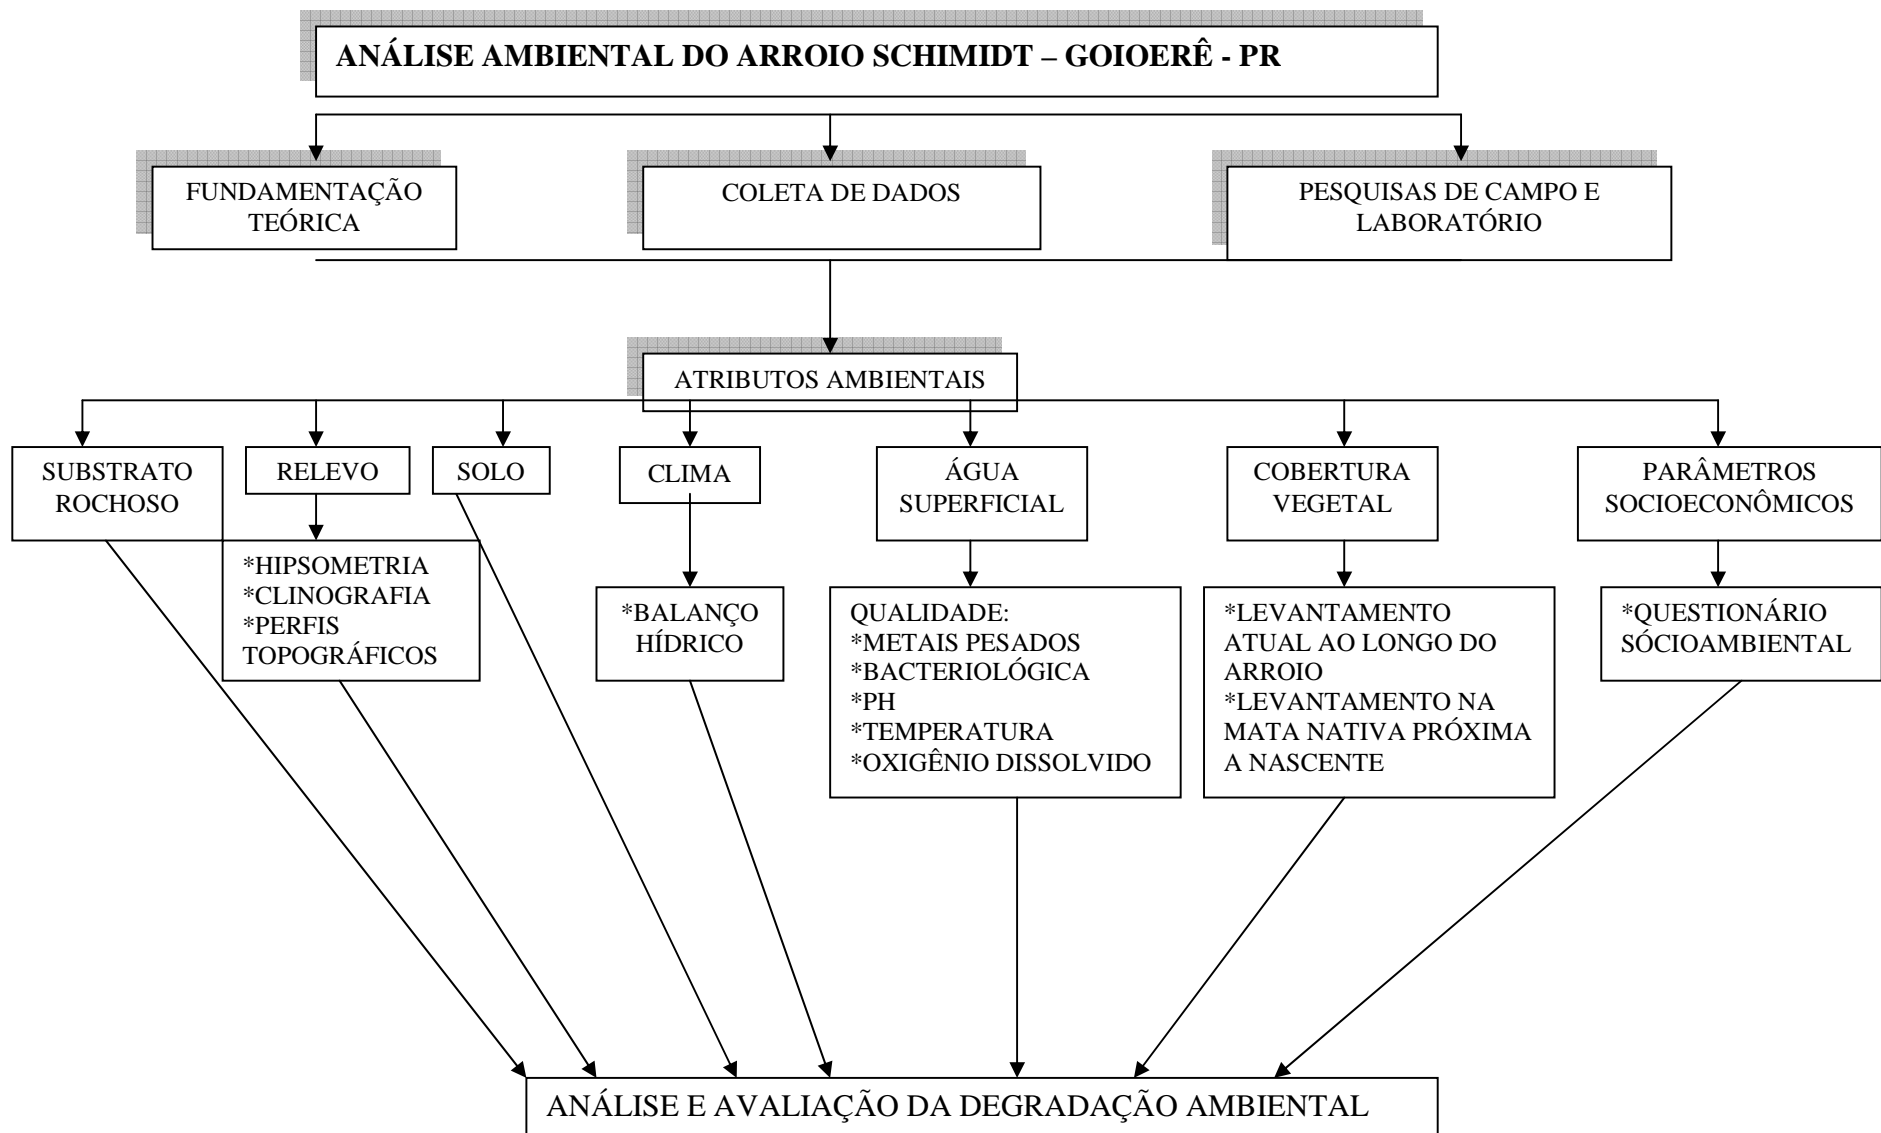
ANÁLISE AMBIENTAL DO ARROIO SCHIMIDT – GOIOERÊ - PR

FUNDAMENTAÇÃO TEÓRICA

COLETA DE DADOS

PESQUISAS DE CAMPO E LABORATÓRIO

ATRIBUTOS AMBIENTAIS

SUBSTRATO ROCHOSO

RELEVO

*HIPSOMETRIA
*CLINOGRAFIA
*PERFIS TOPOGRÁFICOS

SOLO

CLIMA

*BALANÇO HÍDRICO

ÁGUA SUPERFICIAL

QUALIDADE:
*METAIS PESADOS
*BACTERIOLÓGICA
*PH
*TEMPERATURA
*OXIGÊNIO DISSOLVIDO

COBERTURA VEGETAL

*LEVANTAMENTO ATUAL AO LONGO DO ARROIO
*LEVANTAMENTO NA MATA NATIVA PRÓXIMA A NASCENTE

PARÂMETROS SOCIOECONÔMICOS

*QUESTIONÁRIO SÓCIOAMBIENTAL

ANÁLISE E AVALIAÇÃO DA DEGRADAÇÃO AMBIENTAL